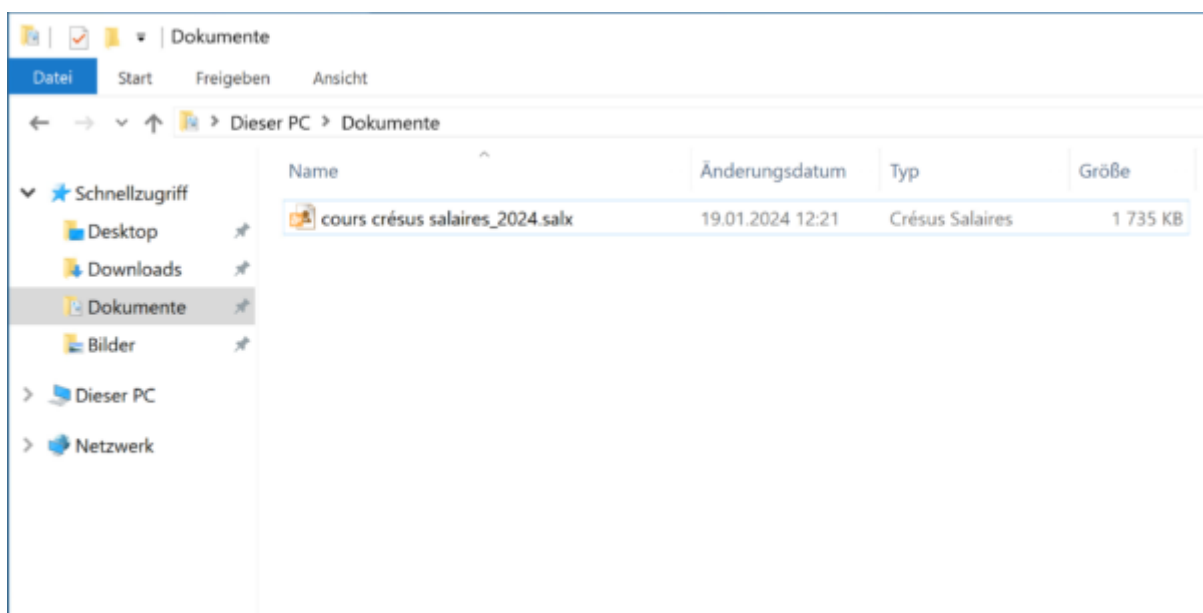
Dokumente

Datei Start Freigeben Ansicht

Dieser PC > Dokumente

Schnellzugriff
Desktop
Downloads
Dokumente
Bilder
Dieser PC
Netzwerk

| Name | Änderungsdatum | Typ | Größe |
|---|---|---|---|
| cours crésus salaires_2024.salx | 19.01.2024 12:21 | Crésus Salaires | 1 735 KB |